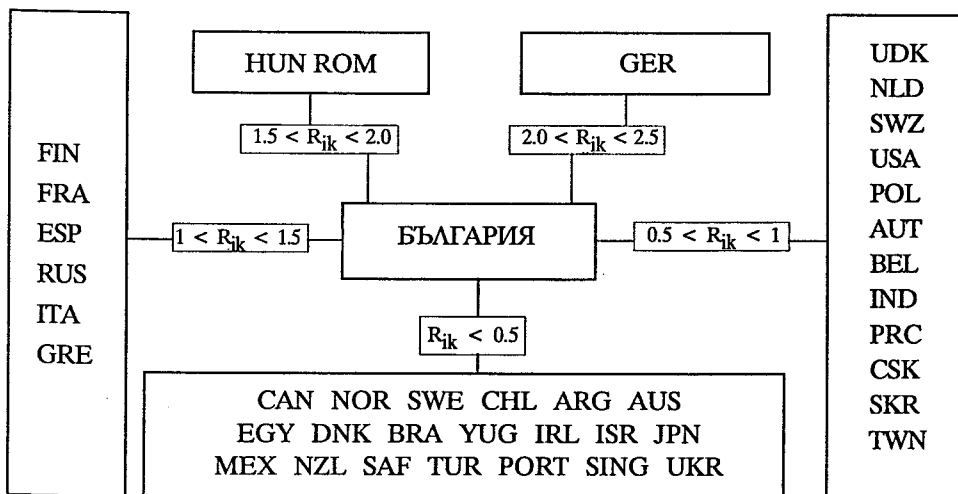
HUN ROM

GER

$1.5 < R_{ik} < 2.0$

$2.0 < R_{ik} < 2.5$

FIN
FRA
ESP
RUS
ITA
GRE

$1 < R_{ik} < 1.5$

БЪЛГАРИЯ

$0.5 < R_{ik} < 1$

UDK
NLD
SWZ
USA
POL
AUT
BEL
IND
PRC
CSK
SKR
TWN

$R_{ik} < 0.5$

CAN NOR SWE CHL ARG AUS
EGY DNK BRA YUG IRL ISR JPN
MEX NZL SAF TUR PORT SING UKR